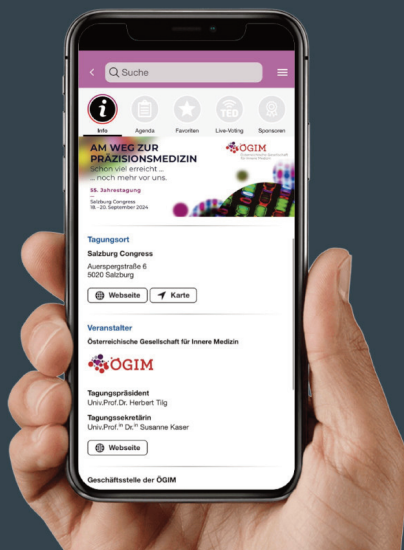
Suche

Info
Agenda
Favoriten
TED
Live-Voting
Sponsoren

AM WEG ZUR PRÄZISIONSMEDIZIN
Schon viel erreicht ...
... noch mehr vor uns.

ÖGIM
Österreichische Gesellschaft für Innere Medizin

55. Jahrestagung
Salzburg Congress
18.–20. September 2024

Tagungsort
Salzburg Congress
Auerspergstraße 6
5020 Salzburg

Webseite
Karte

Veranstalter
Österreichische Gesellschaft für Innere Medizin

ÖGIM

Tagungspräsident
Univ.Prof.Dr. Herbert Tilg

Tagungssekretärin
Univ.Prof.in Dr.in Susanne Kaser

Webseite

Geschäftsstelle der ÖGIM